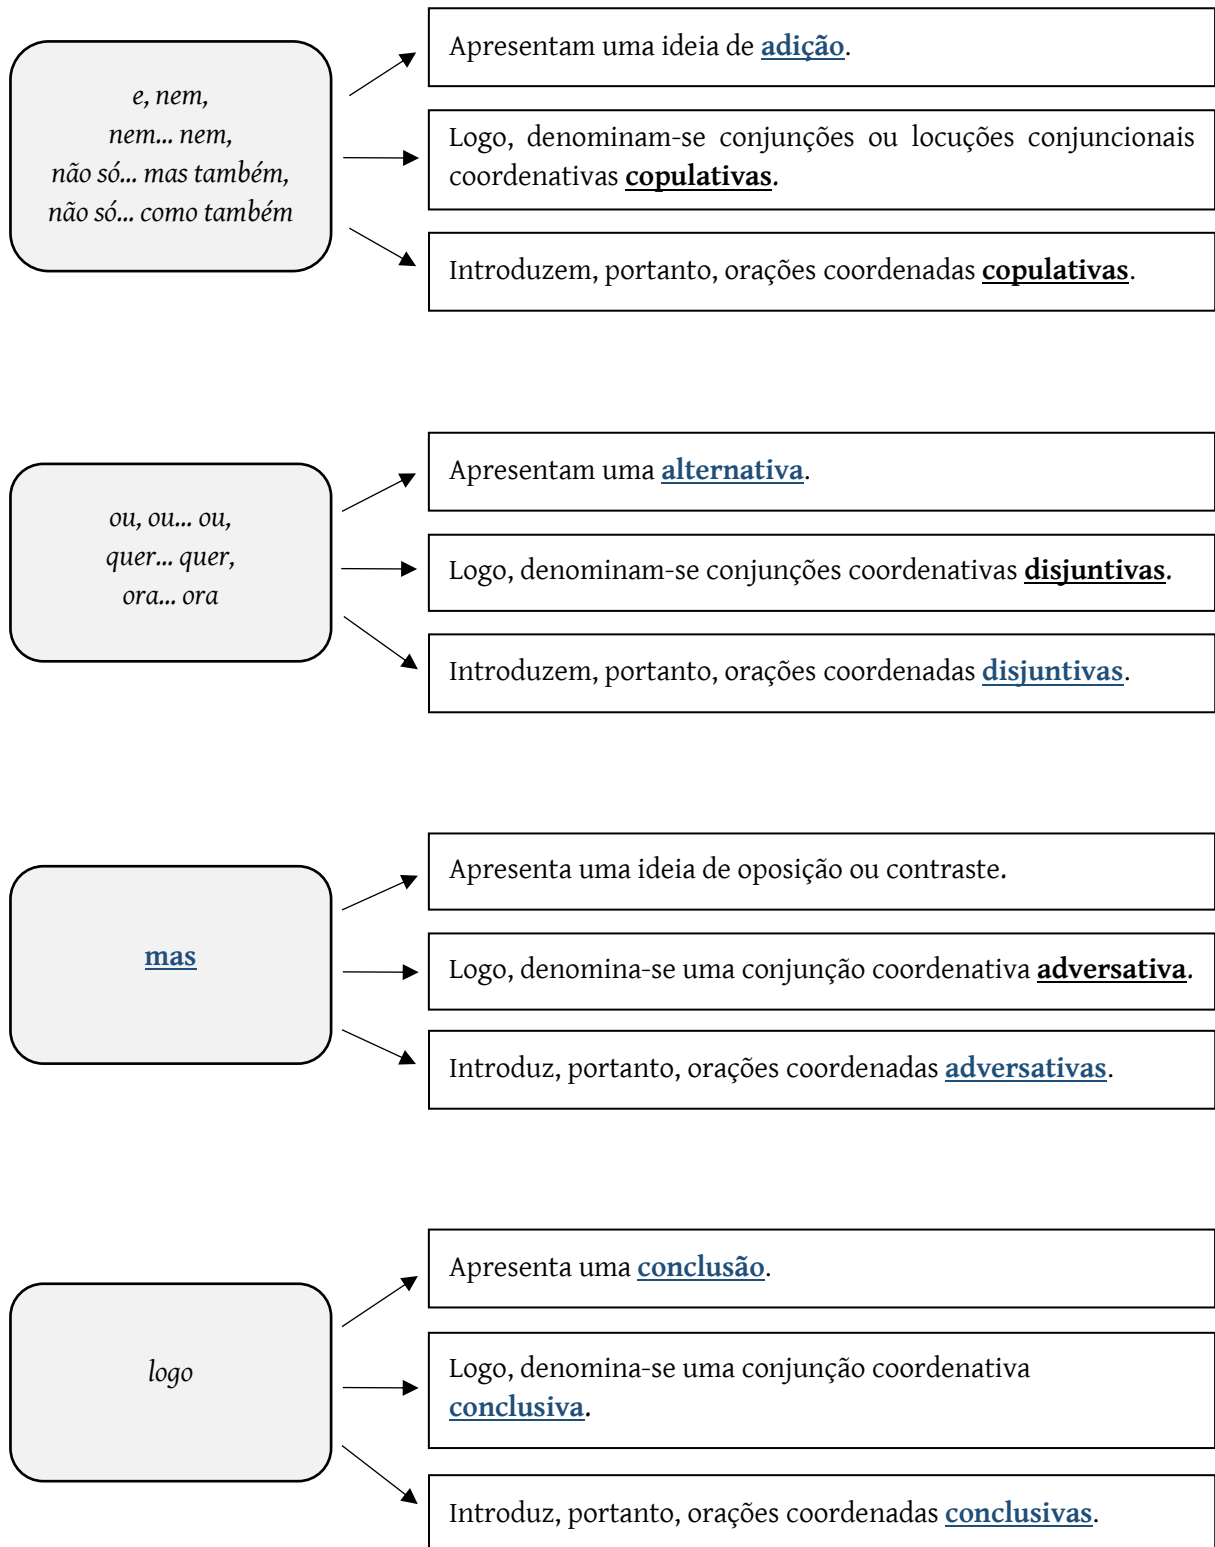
e, nem,
nem... nem,
não só... mas também,
não só... como também

Apresentam uma ideia de adição.

Logo, denominam-se conjunções ou locuções conjuncionais coordenativas copulativas.

Introduzem, portanto, orações coordenadas copulativas.

ou, ou... ou,
quer... quer,
ora... ora

Apresentam uma alternativa.

Logo, denominam-se conjunções coordenativas disjuntivas.

Introduzem, portanto, orações coordenadas disjuntivas.

mas

Apresenta uma ideia de oposição ou contraste.

Logo, denomina-se uma conjunção coordenativa adversativa.

Introduz, portanto, orações coordenadas adversativas.

logo

Apresenta uma conclusão.

Logo, denomina-se uma conjunção coordenativa conclusiva.

Introduz, portanto, orações coordenadas conclusivas.